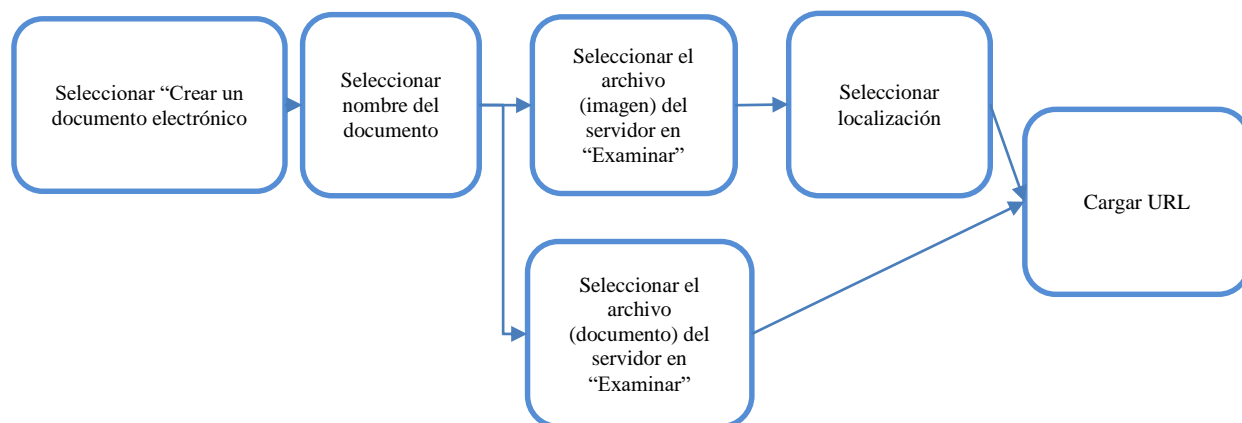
Seleccionar “Crear un documento electrónico

Seleccionar nombre del documento

Seleccionar el archivo (imagen) del servidor en “Examinar”

Seleccionar localización

Cargar URL

Seleccionar el archivo (documento) del servidor en “Examinar”